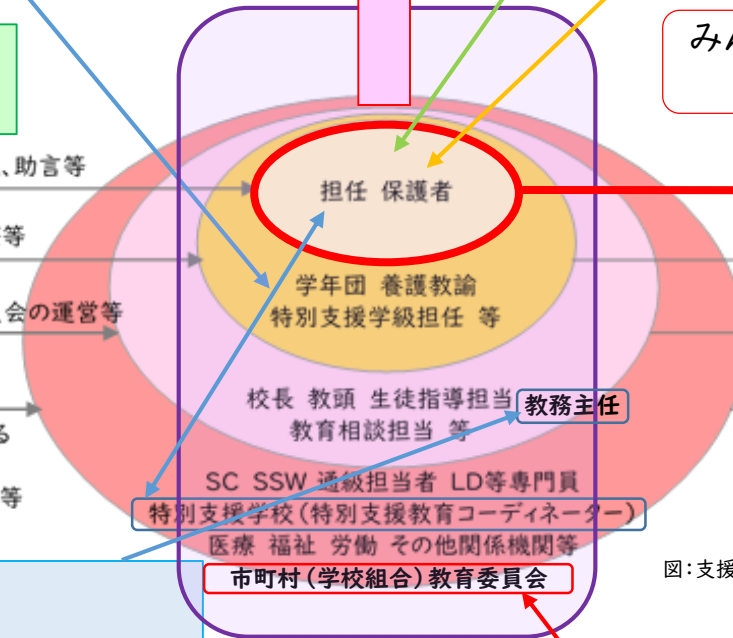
みん

、助言等

等

会の運営等

る

等

担任 保護者

学年団 養護教諭
特別支援学級担任 等

校長 教頭 生徒指導担当

教務主任

教育相談担当 等

SC SSW 通級担当者 LD等専門員

特別支援学校（特別支援教育コーディネーター）

医療 福祉 労働 その他関係機関等

市町村（学校組合）教育委員会

図：支援